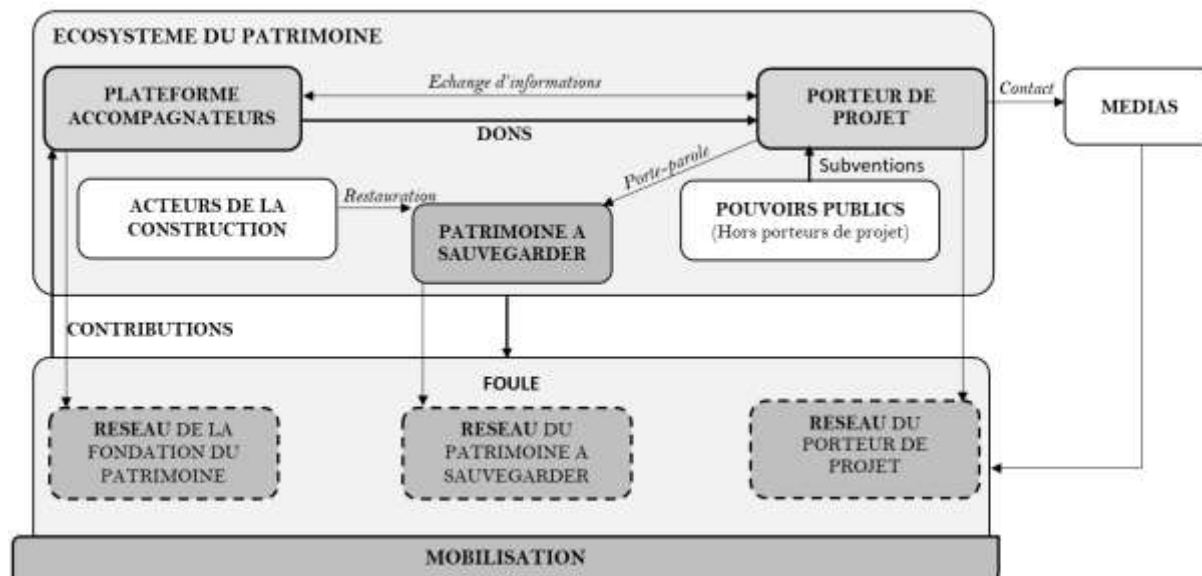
ECOSYSTEME DU PATRIMOINE

PLATEFORME ACCOMPAGNATEURS

Echange d'informations

DONS

PORTEUR DE PROJET

Contact

MEDIAS

Subventions

Porte-parole

ACTEURS DE LA CONSTRUCTION

Restauration

PATRIMOINE A SAUVEGARDER

POUVOIRS PUBLICS (Hors porteurs de projet)

CONTRIBUTIONS

FOULE

RESEAU DE LA FONDATION DU PATRIMOINE

RESEAU DU PATRIMOINE A SAUVEGARDER

RESEAU DU PORTEUR DE PROJET

MOBILISATION